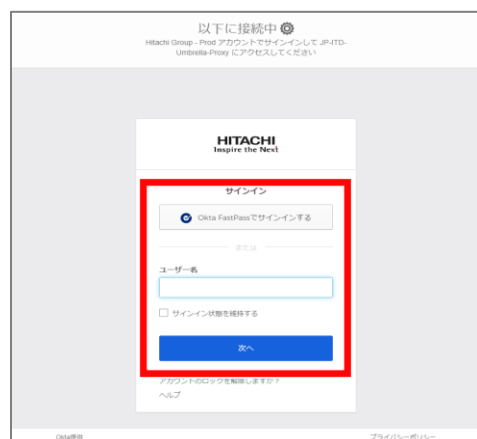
以下に接続中

Hitachi Group - Prod アカウントでサインインして JP-ITD-Umbrella-Proxy にアクセスしてください

HITACHI
Inspire the Next

サインイン

Okta FastPassでサインインする

または

ユーザー名

サインイン状態を維持する

次へ

アカウントのロックを解除しますか？

ヘルプ

Okta提供

プライバシーポリシー